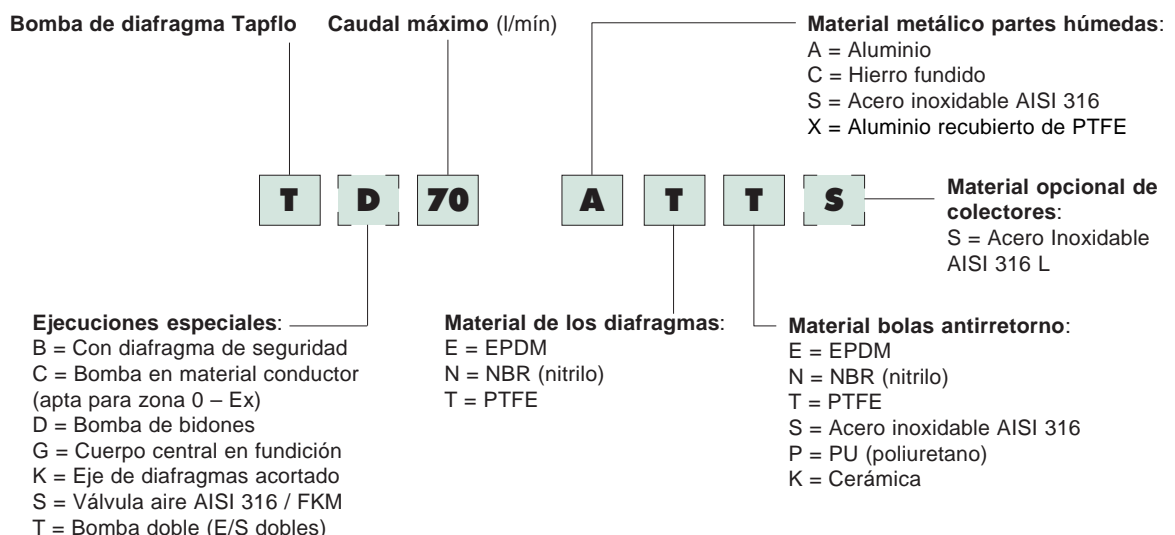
Bomba de diafragma Tapflo

Caudal máximo (l/mín)

Material metálico partes húmedas:
A = Aluminio
C = Hierro fundido
S = Acero inoxidable AISI 316
X = Aluminio recubierto de PTFE

T D 70 A T T S

Material opcional de colectores:
S = Acero Inoxidable AISI 316 L

Ejecuciones especiales:
B = Con diafragma de seguridad
C = Bomba en material conductor (apta para zona 0 – Ex)
D = Bomba de bidones
G = Cuerpo central en fundición
K = Eje de diafragmas acortado
S = Válvula aire AISI 316 / FKM
T = Bomba doble (E/S dobles)

Material de los diafragmas:
E = EPDM
N = NBR (nitrilo)
T = PTFE

Material bolas antirretorno:
E = EPDM
N = NBR (nitrilo)
T = PTFE
S = Acero inoxidable AISI 316
P = PU (poliuretano)
K = Cerámica